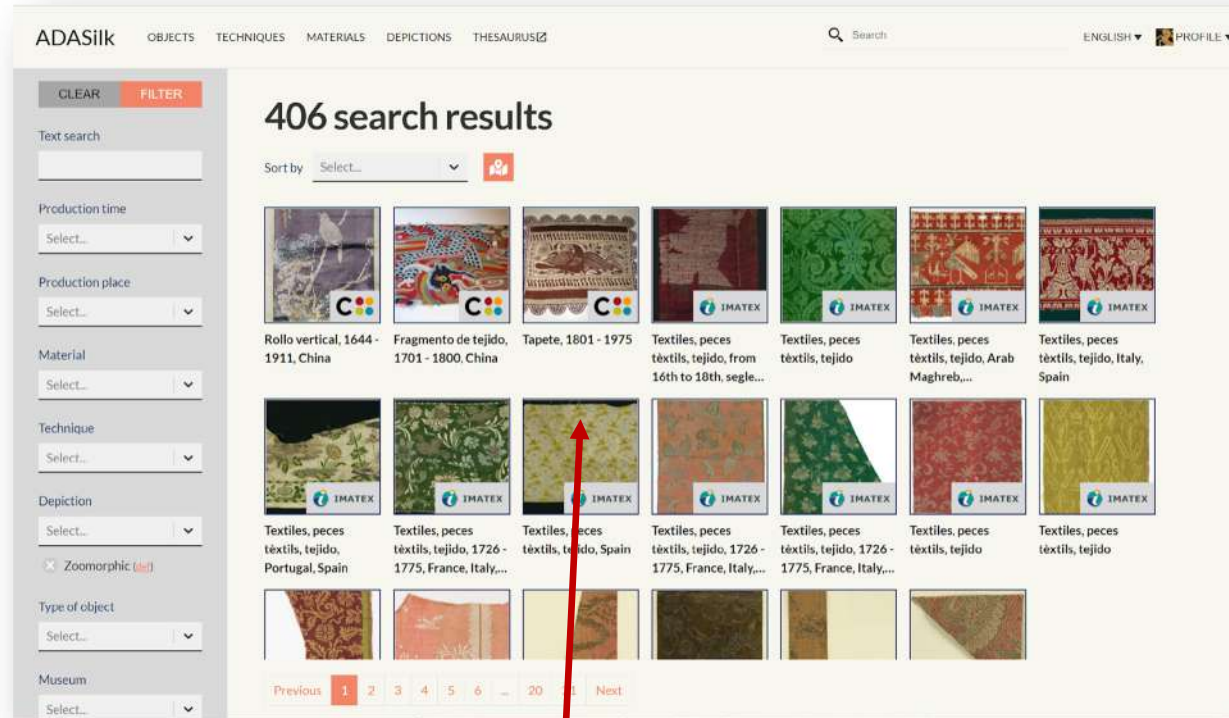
ADASilk OBJECTS TECHNIQUES MATERIALS DEPICTIONS THESAURUS

Search

ENGLISH ▾ PROFILE ▾

CLEAR FILTER

Text search

Production time
Select...

Production place
Select...

Material
Select...

Technique
Select...

Depiction
Select...

Zoomorphic (def)

Type of object
Select...

Museum
Select...

406 search results

Sort by Select...

IMATEX

Rollo vertical, 1644 - 1911, China

Fragmento de tejido, 1701 - 1800, China

Tapete, 1801 - 1975

Textiles, peces tèxtils, tejido, from 16th to 18th, segle...

Textiles, peces tèxtils, tejido

Textiles, peces tèxtils, tejido, Arab Maghreb,...

Textiles, peces tèxtils, tejido, Italy, Spain

Textiles, peces tèxtils, tejido, Portugal, Spain

Textiles, peces tèxtils, tejido, 1726 - 1775, France, Italy,...

Textiles, peces tèxtils, tejido, Spain

Textiles, peces tèxtils, tejido, 1726 - 1775, France, Italy,...

Textiles, peces tèxtils, tejido, 1726 - 1775, France, Italy,...

Textiles, peces tèxtils, tejido

Textiles, peces tèxtils, tejido

Previous 1 2 3 4 5 6 ... 20 21 Next